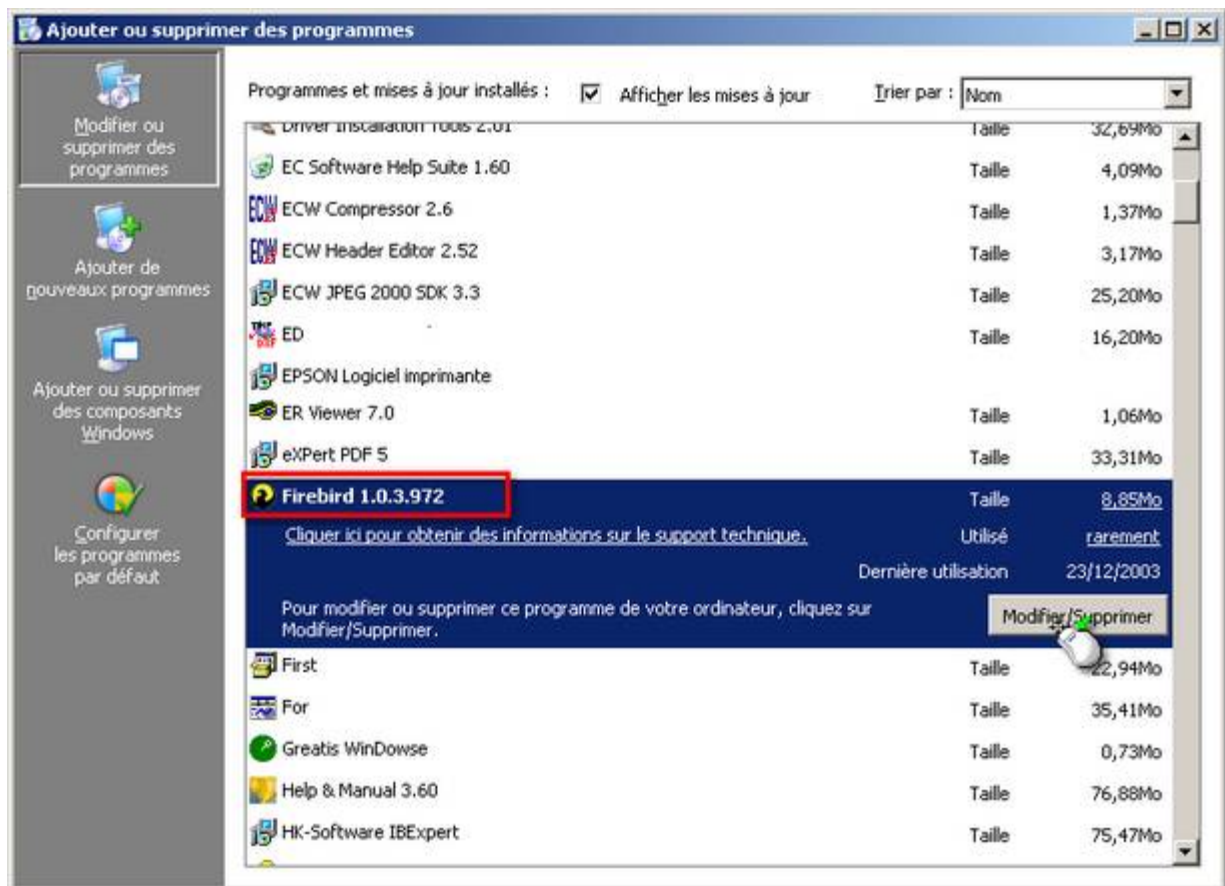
Ajouter ou supprimer des programmes

Modifier ou supprimer des programmes

Ajouter de nouveaux programmes

Ajouter ou supprimer des composants Windows

Configurer les programmes par défaut

Programmes et mises à jour installés :
Afficher les mises à jour
Trier par : Nom

| | | |
|---|---|---|
| Driver Installation Tools 2.01 | Taille | 32,69Mo |
| EC Software Help Suite 1.60 | Taille | 4,09Mo |
| ECW Compressor 2.6 | Taille | 1,37Mo |
| ECW Header Editor 2.52 | Taille | 3,17Mo |
| ECW JPEG 2000 SDK 3.3 | Taille | 25,20Mo |
| ED | Taille | 16,20Mo |
| EPSON Logiciel imprimante | | |
| ER Viewer 7.0 | Taille | 1,06Mo |
| eXPert PDF 5 | Taille | 33,31Mo |
| Firebird 1.0.3.972 | Taille | 8,85Mo |
| Cliquer ici pour obtenir des informations sur le support technique. | Utilisé | rarement |
| | Dernière utilisation | 23/12/2003 |

Pour modifier ou supprimer ce programme de votre ordinateur, cliquez sur Modifier/Supprimer.
Modifier/Supprimer

| | | |
|---|---|---|
| First | Taille | 22,94Mo |
| For | Taille | 35,41Mo |
| Greatis WinDowse | Taille | 0,73Mo |
| Help & Manual 3.60 | Taille | 76,88Mo |
| HK-Software IBExpert | Taille | 75,47Mo |